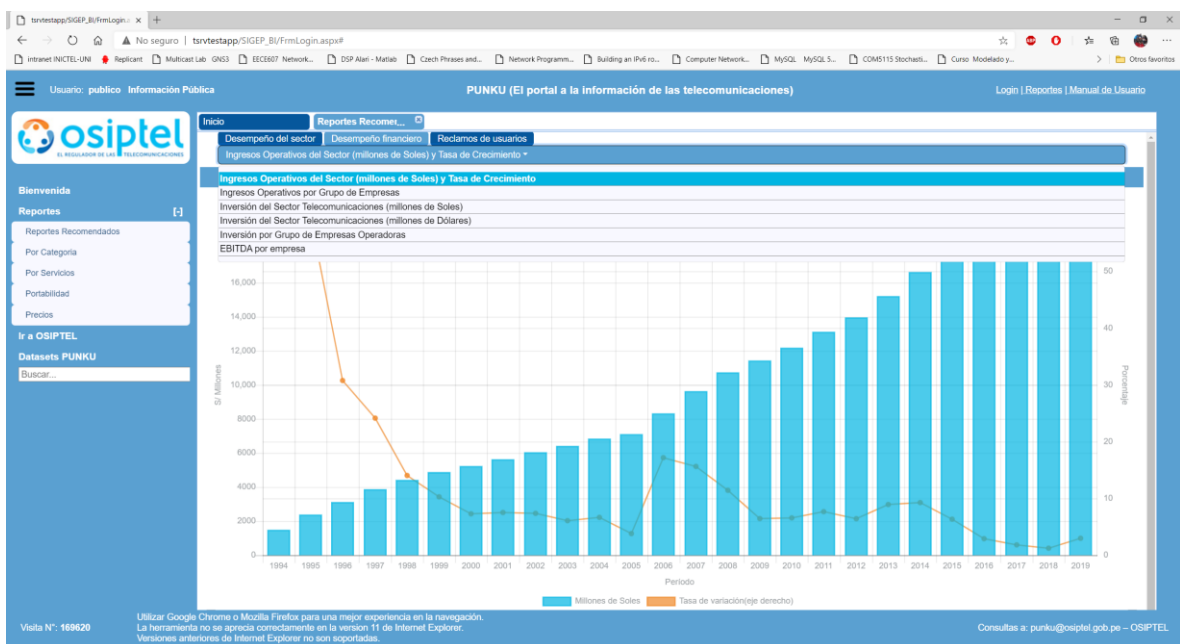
tsrvtestapp/SIGEP_BI/FrmLogin.a ×

No seguro | tsrvtestapp/SIGEP_BI/FrmLogin.aspx#

intranet INICTEL-UNI Replicant Multicast Lab GNS3 EECE607 Network... DSP Alari - Matlab Czech Phrases and... Network Programm... Building an IPv6 ro... Computer Network... MySQL MySQL 5... COM5115 Stochasti... Curso Modelado y... Otros favoritos

Usuario: publico Información Pública

PUNKU (El portal a la información de las telecomunicaciones)

Login | Reportes | Manual de Usuario

osiptel
EL REGULADOR DE LAS TELECOMUNICACIONES

Bienvenida
Reportes [-]
Reportes Recomendados
Por Categoria
Por Servicios
Portabilidad
Precios
Ir a OSIPTEL
Datasets PUNKU
Buscar...

Inicio
Reportes Recomen...

Desempeño del sector
Desempeño financiero
Reclamos de usuarios

Ingresos Operativos del Sector (millones de Soles) y Tasa de Crecimiento

Ingresos Operativos del Sector (millones de Soles) y Tasa de Crecimiento
Ingresos Operativos por Grupo de Empresas
Inversión del Sector Telecomunicaciones (millones de Soles)
Inversión del Sector Telecomunicaciones (millones de Dólares)
Inversión por Grupo de Empresas Operadoras
EBITDA por empresa

16,000
14,000
12,000
10,000
8000
6000
4000
2000
0

S/ Millones

50
40
30
20
10
0

Porcentaje

1994 1995 1996 1997 1998 1999 2000 2001 2002 2003 2004 2005 2006 2007 2008 2009 2010 2011 2012 2013 2014 2015 2016 2017 2018 2019

Periodo

Millones de Soles
Tasa de variación(eje derecho)

Visita N°: 169620

Utilizar Google Chrome o Mozilla Firefox para una mejor experiencia en la navegación.
La herramienta no se aprecia correctamente en la version 11 de Internet Explorer.
Versiones anteriores de Internet Explorer no son soportadas.

Consultas a: punku@osiptel.gob.pe – OSIPTEL